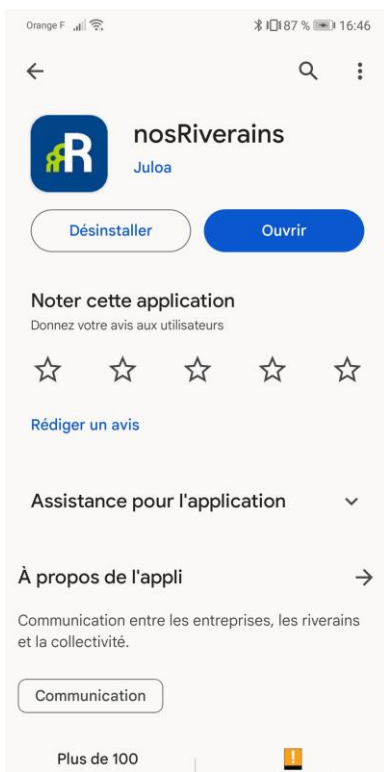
Orange F

87 % 16:46

nosRiverains
Juloa

Désinstaller

Ouvrir

Noter cette application
Donnez votre avis aux utilisateurs

Rédiger un avis

Assistance pour l'application

À propos de l'appli

Communication entre les entreprises, les riverains et la collectivité.

Communication

Plus de 100